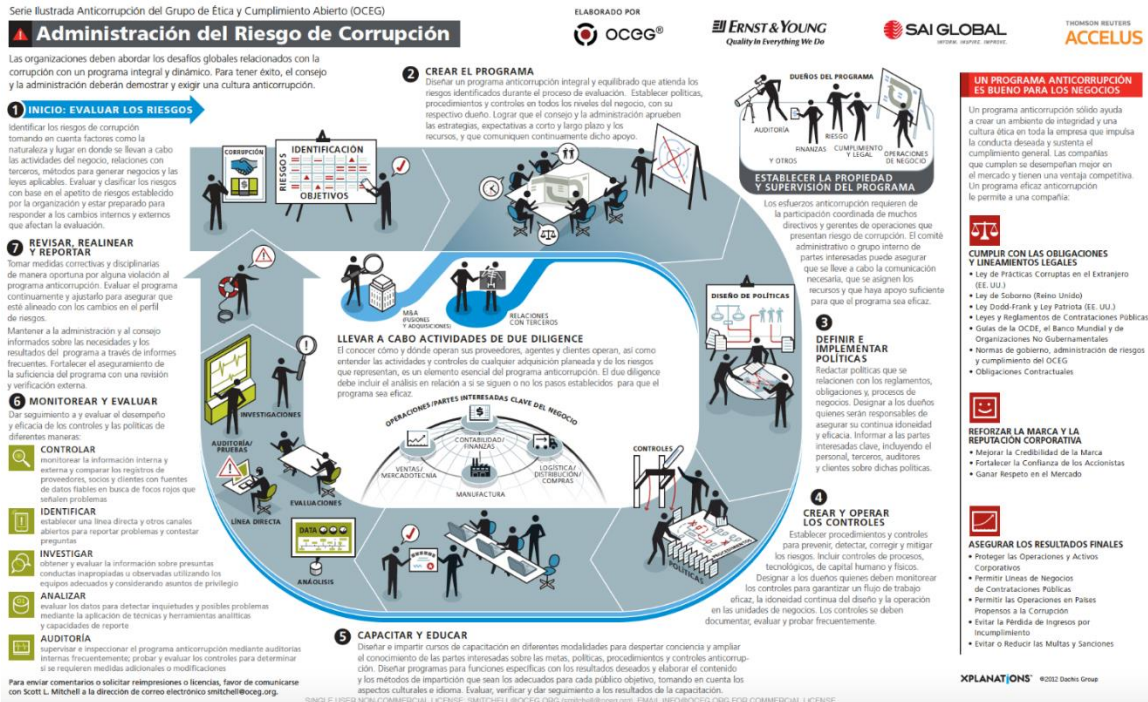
Serie Ilustrada Anticorrupción del Grupo de Ética y Cumplimiento Abierto (OCEG)

Administración del Riesgo de Corrupción

ELABORADO POR
OCEG®
ERNST & YOUNG
Quality In Everything We Do
SAI GLOBAL
INFORM. INSPIRE. IMPROVE.
THOMSON REUTERS
ACCELUS

Las organizaciones deben abordar los desafíos globales relacionados con la corrupción con un programa integral y dinámico. Para tener éxito, el consejo y la administración deberán demostrar y exigir una cultura anticorrupción.

1 INICIO: EVALUAR LOS RIESGOS
Identificar los riesgos de corrupción tomando en cuenta factores como la naturaleza y lugar en donde se llevan a cabo las actividades del negocio, relaciones con terceros, métodos para generar negocios y las leyes aplicables. Evaluar y clasificar los riesgos con base en el apetito de riesgos establecido por la organización y estar preparado para responder a los cambios internos y externos que afectan la evaluación.

CORRUPCIÓN
RIESGOS
IDENTIFICACIÓN
OBJETIVOS

2 CREAR EL PROGRAMA
Diseñar un programa anticorrupción integral y equilibrado que atienda los riesgos identificados durante el proceso de evaluación. Establecer políticas, procedimientos y controles en todos los niveles del negocio, con su respectivo dueño. Lograr que el consejo y la administración aprueben las estrategias, expectativas a corto y largo plazo y los recursos, y que comuniquen continuamente dicho apoyo.

DUEÑOS DEL PROGRAMA
AUDITORÍA
FINANZAS
RIESGO
CUMPLIMIENTO Y LEGAL
OPERACIONES DE NEGOCIO
Y OTROS

ESTABLECER LA PROPIEDAD Y SUPERVISIÓN DEL PROGRAMA
Los esfuerzos anticorrupción requieren de la participación coordinada de muchos directivos y gerentes de operaciones que presentan riesgo de corrupción. El comité administrativo o grupo interno de partes interesadas puede asegurar que se lleve a cabo la comunicación necesaria, que se asignen los recursos y que haya apoyo suficiente para que el programa sea eficaz.

UN PROGRAMA ANTICORRUPCIÓN ES BUENO PARA LOS NEGOCIOS
Un programa anticorrupción sólido ayuda a crear un ambiente de integridad y una cultura ética en toda la empresa que impulsa la conducta deseada y sustenta el cumplimiento general. Las compañías que cumplen se desempeñan mejor en el mercado y tienen una ventaja competitiva. Un programa eficaz anticorrupción le permite a una compañía:

CUMPLIR CON LAS OBLIGACIONES Y LINEAMIENTOS LEGALES
• Ley de Prácticas Corruptas en el Extranjero (EE. UU.)
• Ley de Soborno (Reino Unido)
• Ley Dodd-Frank y Ley Patriota (EE. UU.)
• Leyes y Reglamentos de Contrataciones Públicas
• Guías de la OCDE, el Banco Mundial y de Organizaciones No Gubernamentales
• Normas de gobierno, administración de riesgos y cumplimiento del OCEG
• Obligaciones Contractuales

REFORZAR LA MARCA Y LA REPUTACIÓN CORPORATIVA
• Mejorar la Credibilidad de la Marca
• Fortalecer la Confianza de los Accionistas
• Ganar Respeto en el Mercado

ASEGURAR LOS RESULTADOS FINALES
• Proteger las Operaciones y Activos Corporativos
• Permitir Líneas de Negocios de Contrataciones Públicas
• Permitir las Operaciones en Países Propensos a la Corrupción
• Evitar la Pérdida de Ingresos por Incumplimiento
• Evitar o Reducir las Multas y Sanciones

7 REVISAR, REALINEAR Y REPORTAR
Tomar medidas correctivas y disciplinarias de manera oportuna por alguna violación al programa anticorrupción. Evaluar el programa continuamente y ajustarlo para asegurar que esté alineado con los cambios en el perfil de riesgos.
Mantener a la administración y al consejo informados sobre las necesidades y los resultados del programa a través de informes frecuentes. Fortalecer el aseguramiento de la suficiencia del programa con una revisión y verificación externa.

M&A (FUSIONES Y ADQUISICIONES)
RELACIONES CON TERCEROS

LLEVAR A CABO ACTIVIDADES DE DUE DILIGENCE
El conocer cómo y dónde operan sus proveedores, agentes y clientes operan, así como entender las actividades y controles de cualquier adquisición planeada y de los riesgos que representan, es un elemento esencial del programa anticorrupción. El due diligence debe incluir el análisis en relación a si se siguen o no los pasos establecidos para que el programa sea eficaz.

OPERACIONES/PARTES INTERESADAS CLAVE DEL NEGOCIO
CONTABILIDAD/FINANZAS
VENTAS/MERCADOTECNIA
LOGÍSTICA/DISTRIBUCIÓN/COMPRAS
MANUFACTURA

DISEÑO DE POLÍTICAS

3 DEFINIR E IMPLEMENTAR POLÍTICAS
Redactar políticas que se relacionen con los reglamentos, obligaciones y procesos de negocios. Designar a los dueños quienes serán responsables de asegurar su continua idoneidad y eficacia. Informar a las partes interesadas clave, incluyendo el personal, terceros, auditores y clientes sobre dichas políticas.

INVESTIGACIONES
AUDITORÍA/PRUEBAS
EVALUACIONES
LÍNEA DIRECTA
DATA
ANÁLISIS
CONTROLES
POLÍTICAS

6 MONITOREAR Y EVALUAR
Dar seguimiento a y evaluar el desempeño y eficacia de los controles y las políticas de diferentes maneras:

CONTROLAR
monitorear la información interna y externa y comparar los registros de proveedores, socios y clientes con fuentes de datos fiables en busca de focos rojos que señalen problemas

IDENTIFICAR
establecer una línea directa y otros canales abiertos para reportar problemas y contestar preguntas

INVESTIGAR
obtener y evaluar la información sobre presuntas conductas inapropiadas u observadas utilizando los equipos adecuados y considerando asuntos de privilegio

ANALIZAR
evaluar los datos para detectar inquietudes y posibles problemas mediante la aplicación de técnicas y herramientas analíticas y capacidades de reporte

AUDITORÍA
supervisar e inspeccionar el programa anticorrupción mediante auditorías internas frecuentemente; probar y evaluar los controles para determinar si se requieren medidas adicionales o modificaciones

4 CREAR Y OPERAR LOS CONTROLES
Establecer procedimientos y controles para prevenir, detectar, corregir y mitigar los riesgos. Incluir controles de procesos, tecnológicos, de capital humano y físicos. Designar a los dueños quienes deben monitorear los controles para garantizar un flujo de trabajo eficaz, la idoneidad continua del diseño y la operación en las unidades de negocios. Los controles se deben documentar, evaluar y probar frecuentemente.

5 CAPACITAR Y EDUCAR
Diseñar e impartir cursos de capacitación en diferentes modalidades para despertar conciencia y ampliar el conocimiento de las partes interesadas sobre las metas, políticas, procedimientos y controles anticorrupción. Diseñar programas para funciones específicas con los resultados deseados y elaborar el contenido y los métodos de impartición que sean los adecuados para cada público objetivo, tomando en cuenta los aspectos culturales e idioma. Evaluar, verificar y dar seguimiento a los resultados de la capacitación.

Para enviar comentarios o solicitar reimpresiones o licencias, favor de comunicarse con Scott L. Mitchell a la dirección de correo electrónico smitchell@oceg.org.

XPLANATIONS ©2012 Dachis Group

SINGLE USER NON-COMMERCIAL LICENSE: SMITCHELL@OCEG.ORG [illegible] EMAIL INFO@OCEG.ORG FOR COMMERCIAL LICENSE